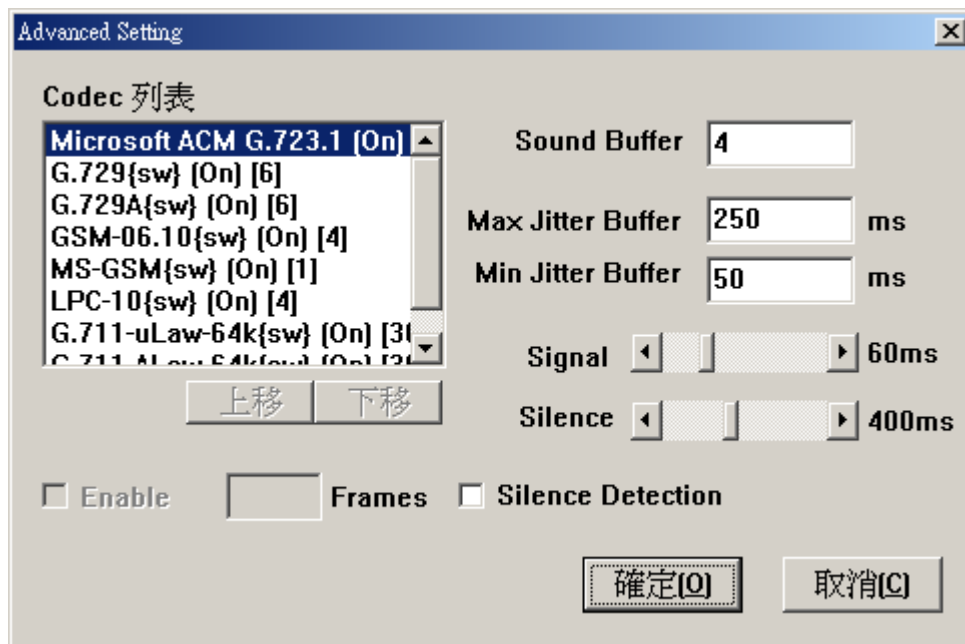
Advanced Setting

Codec 列表

Microsoft ACM G.723.1 (On)
G.729{sw} (On) [6]
G.729A{sw} (On) [6]
GSM-06.10{sw} (On) [4]
MS-GSM{sw} (On) [1]
LPC-10{sw} (On) [4]
G.711-uLaw-64k{sw} (On) [3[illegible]
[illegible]

上移 下移

Sound Buffer 4

Max Jitter Buffer 250 ms

Min Jitter Buffer 50 ms

Signal 60ms

Silence 400ms

Enable Frames Silence Detection

確定(O) 取消(C)